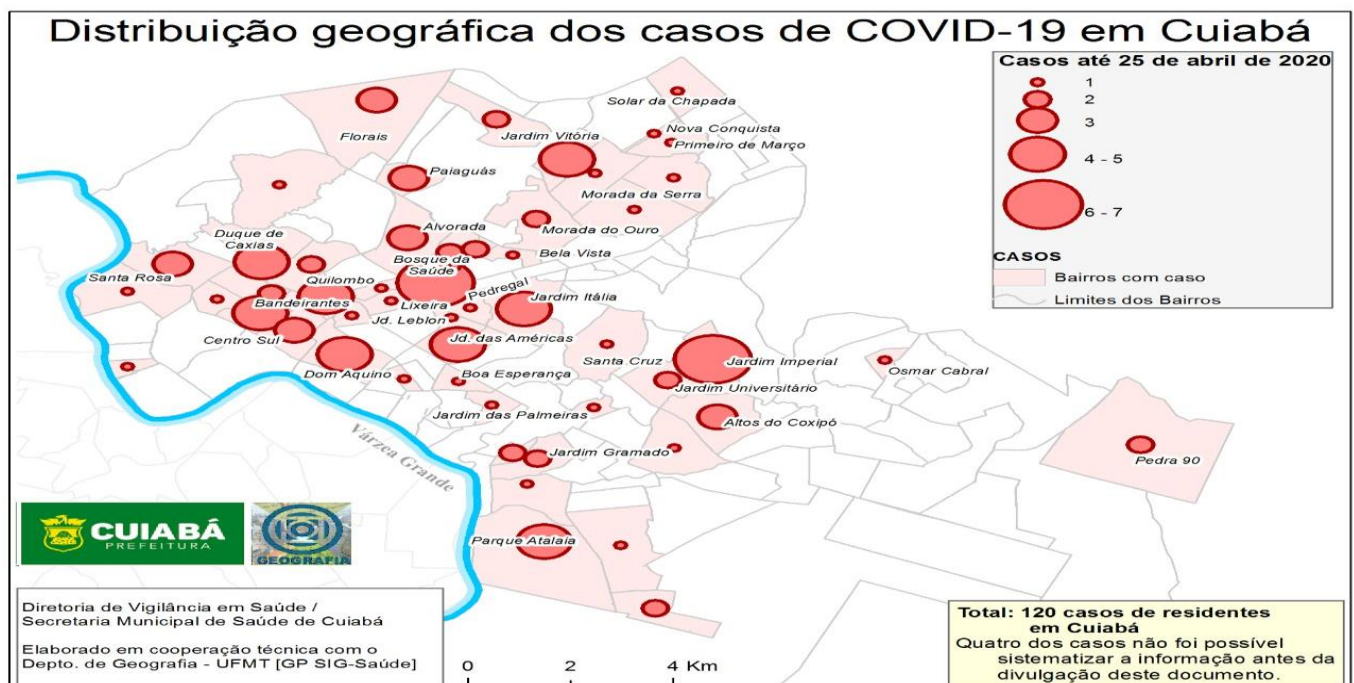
Distribuição geográfica dos casos de COVID-19 em Cuiabá

Casos até 25 de abril de 2020
1
2
3
4 - 5
6 - 7

CASOS
Bairros com caso
Limites dos Bairros

Solar da Chapada
Florais
Jardim Vitória
Nova Conquista
Primeiro de Março
Paiaguás
Morada da Serra
Morada do Ouro
Alvorada
Duque de Caxias
Bela Vista
Bosque da Saúde
Santa Rosa
Quilombo
Pedregal
Jardim Itália
Bandeirantes
Lixeira
Jd. Leblon
Centro Sul
Jd. das Américas
Santa Cruz
Jardim Imperial
Osmar Cabral
Dom Aquino
Boa Esperança
Jardim Universitário
Jardim das Palmeiras
Altos do Coxipó
Várzea Grande
Jardim Gramado
Pedra 90
Parque Atalaia

CUIABÁ
PREFEITURA
GEOGRAFIA

Diretoria de Vigilância em Saúde / Secretaria Municipal de Saúde de Cuiabá

Elaborado em cooperação técnica com o Depto. de Geografia - UFMT [GP SIG-Saúde]

0 2 4 Km

Total: 120 casos de residentes em Cuiabá
Quatro dos casos não foi possível sistematizar a informação antes da divulgação deste documento.